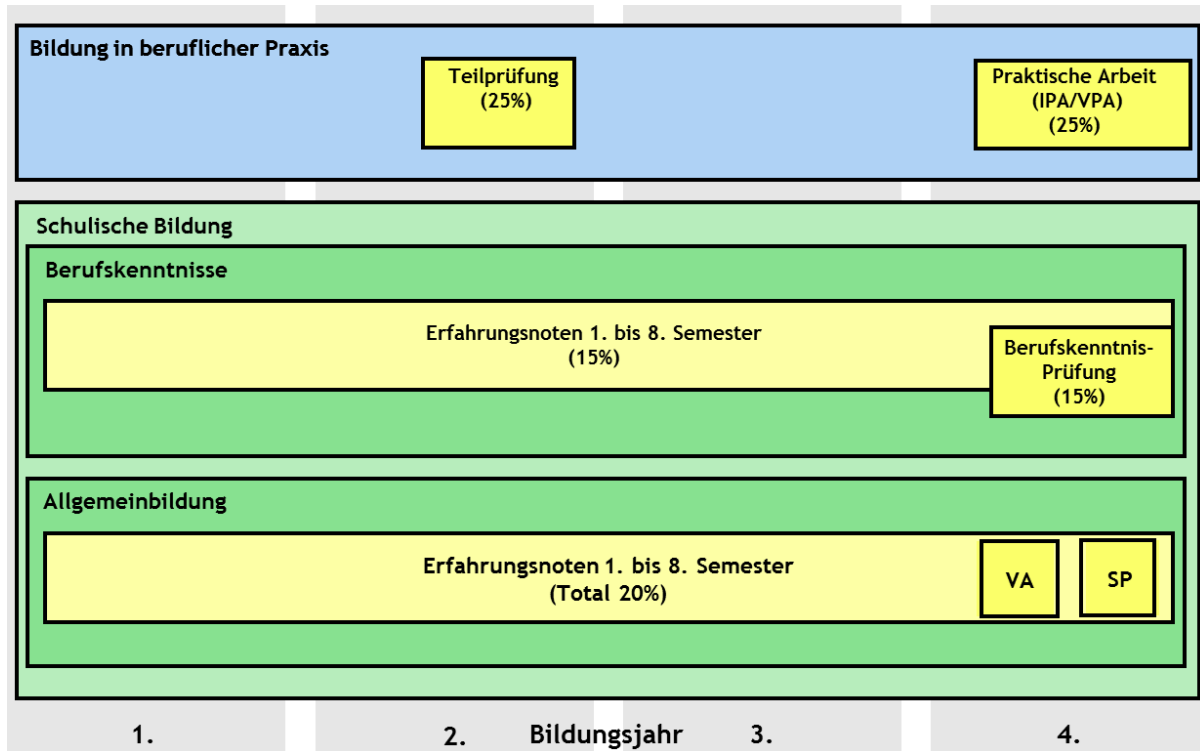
Bildung in beruflicher Praxis

Teilprüfung
(25%)

Praktische Arbeit
(IPA/VPA)
(25%)

Schulische Bildung

Berufskenntnisse

Erfahrungsnoten 1. bis 8. Semester
(15%)

Berufskenntnis-Prüfung
(15%)

Allgemeinbildung

Erfahrungsnoten 1. bis 8. Semester
(Total 20%)

VA

SP

1.

2.

Bildungsjahr

3.

4.